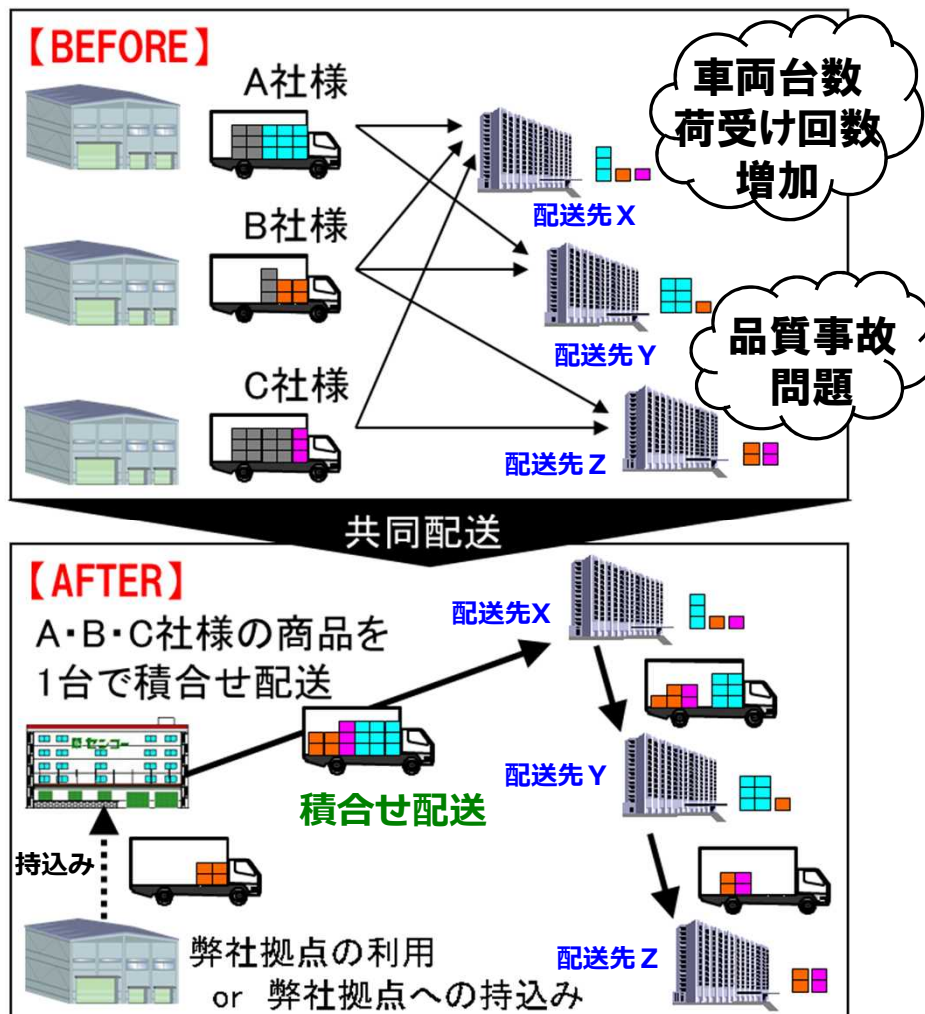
【BEFORE】

A社様

B社様

C社様

配送先 X

配送先 Y

配送先 Z

車両台数
荷受け回数
増加

品質事故
問題

共同配送

【AFTER】

A･B･C社様の商品を
1台で積合せ配送

センコー

配送先X

配送先 Y

配送先 Z

積合せ配送

持込み

弊社拠点の利用
or 弊社拠点への持込み